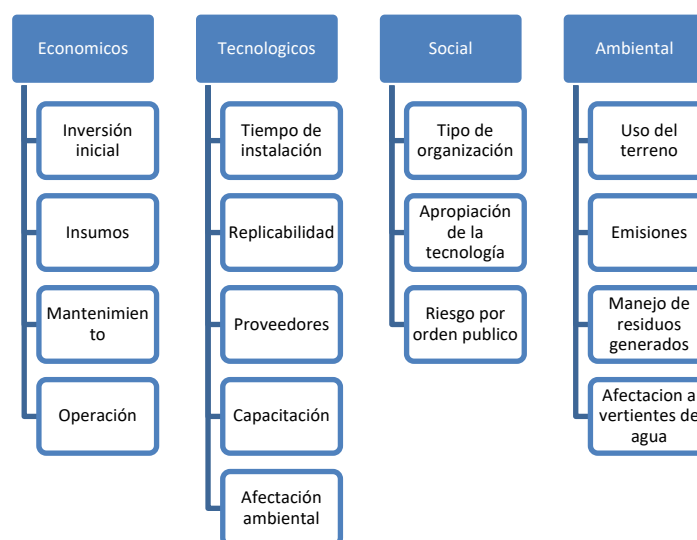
Economicos

Inversión inicial

Insumos

Mantenimien to

Operación

Tecnologicos

Tiempo de instalación

Replicabilidad

Proveedores

Capacitación

Afectación ambiental

Social

Tipo de organización

Apropiación de la tecnología

Riesgo por orden publico

Ambiental

Uso del terreno

Emisiones

Manejo de residuos generados

Afectacion a vertientes de agua